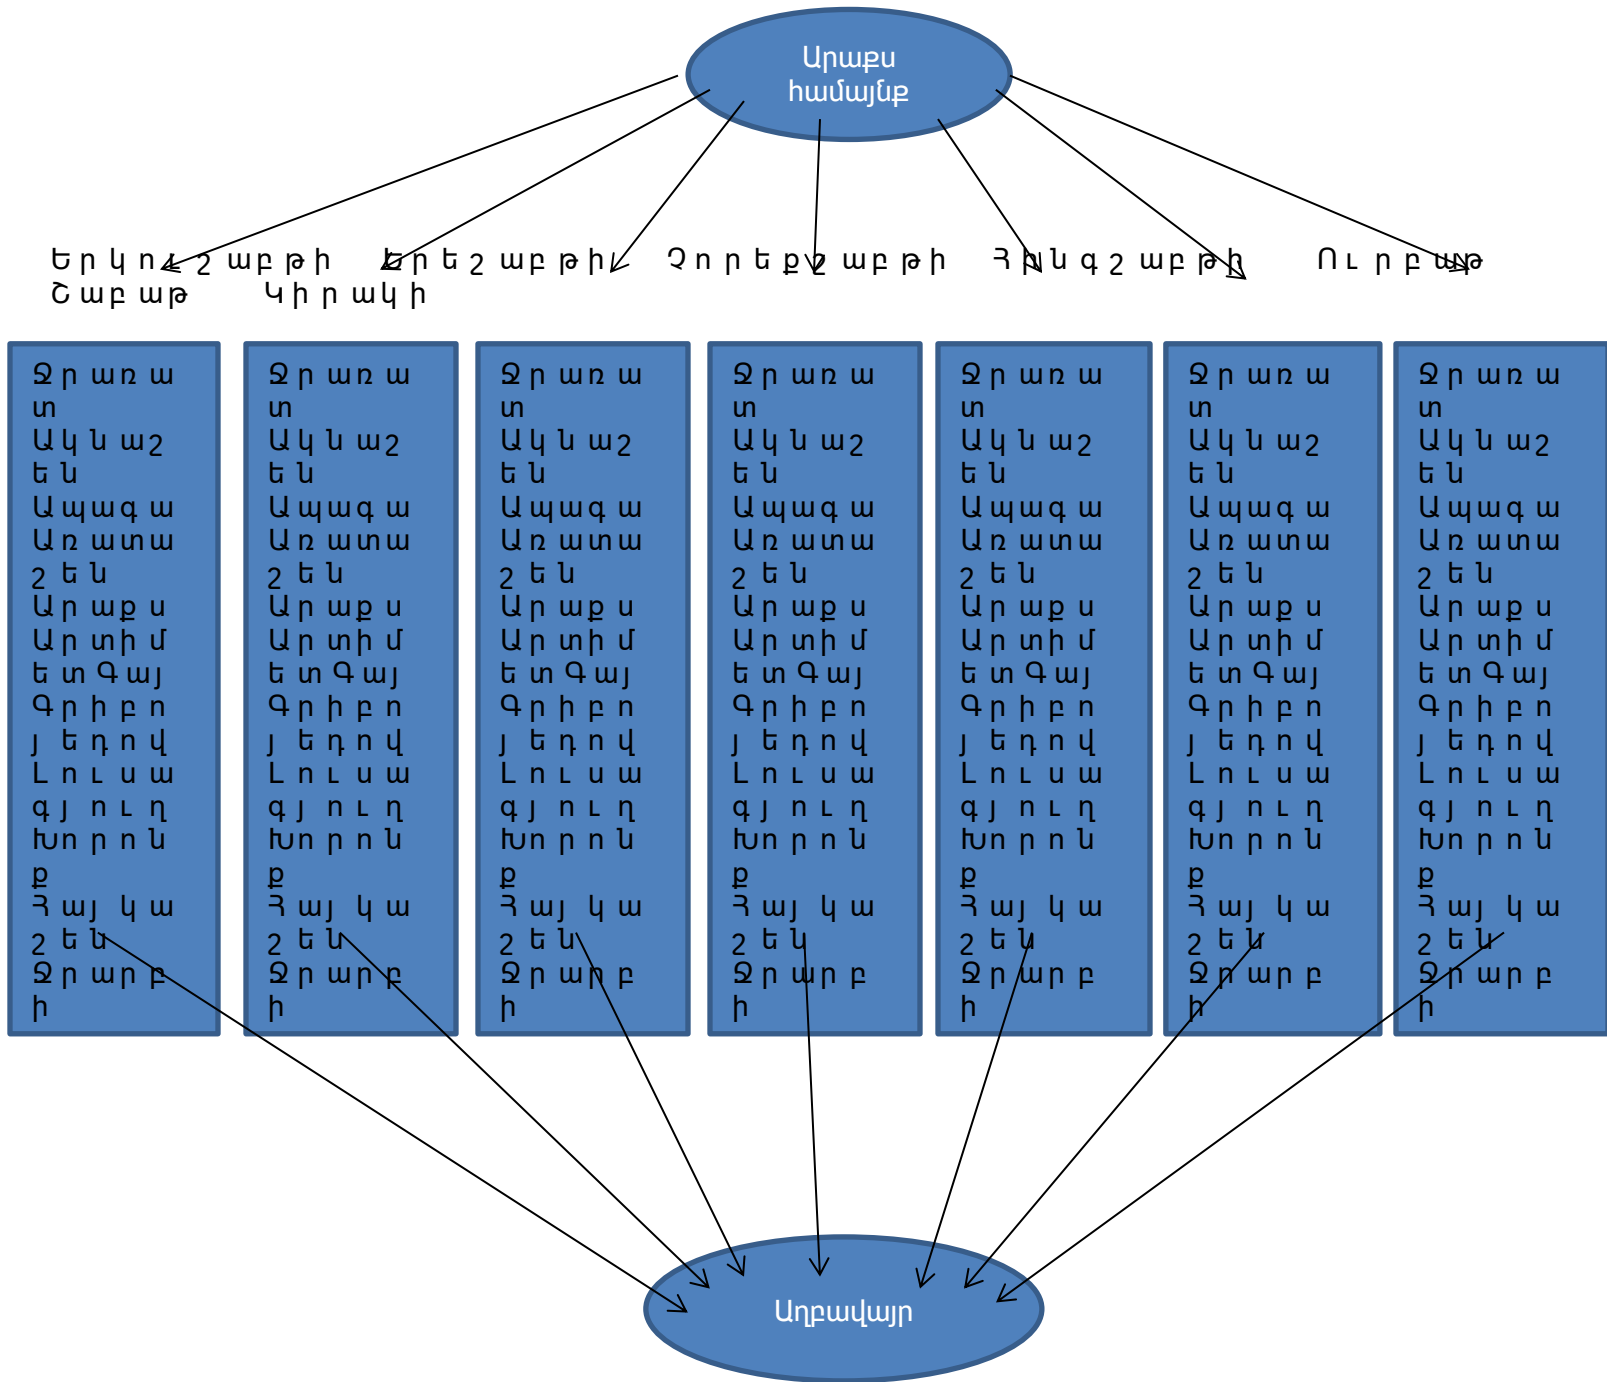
Արաքս համայնք

Երկուշաբթի Երեքշաբթի Չորեքշաբթի Հինգշաբթի Ուրբաթ Շաբաթ Կիրակի

Զրառատ Ակնաշեն Ապագա Առատաշեն Արաքս Արտիմետ Գայ Գրիբոյեդով Լուսագյուղ Խորոնք Հայկաշեն Զորաբի

Զրառատ Ակնաշեն Ապագա Առատաշեն Արաքս Արտիմետ Գայ Գրիբոյեդով Լուսագյուղ Խորոնք Հայկաշեն Զորաբի

Զրառատ Ակնաշեն Ապագա Առատաշեն Արաքս Արտիմետ Գայ Գրիբոյեդով Լուսագյուղ Խորոնք Հայկաշեն Զորաբի

Զրառատ Ակնաշեն Ապագա Առատաշեն Արաքս Արտիմետ Գայ Գրիբոյեդով Լուսագյուղ Խորոնք Հայկաշեն Զորաբի

Զրառատ Ակնաշեն Ապագա Առատաշեն Արաքս Արտիմետ Գայ Գրիբոյեդով Լուսագյուղ Խորոնք Հայկաշեն Զորաբի

Զրառատ Ակնաշեն Ապագա Առատաշեն Արաքս Արտիմետ Գայ Գրիբոյեդով Լուսագյուղ Խորոնք Հայկաշեն Զորաբի

Զրառատ Ակնաշեն Ապագա Առատաշեն Արաքս Արտիմետ Գայ Գրիբոյեդով Լուսագյուղ Խորոնք Հայկաշեն Զորաբի

Աղբավայր